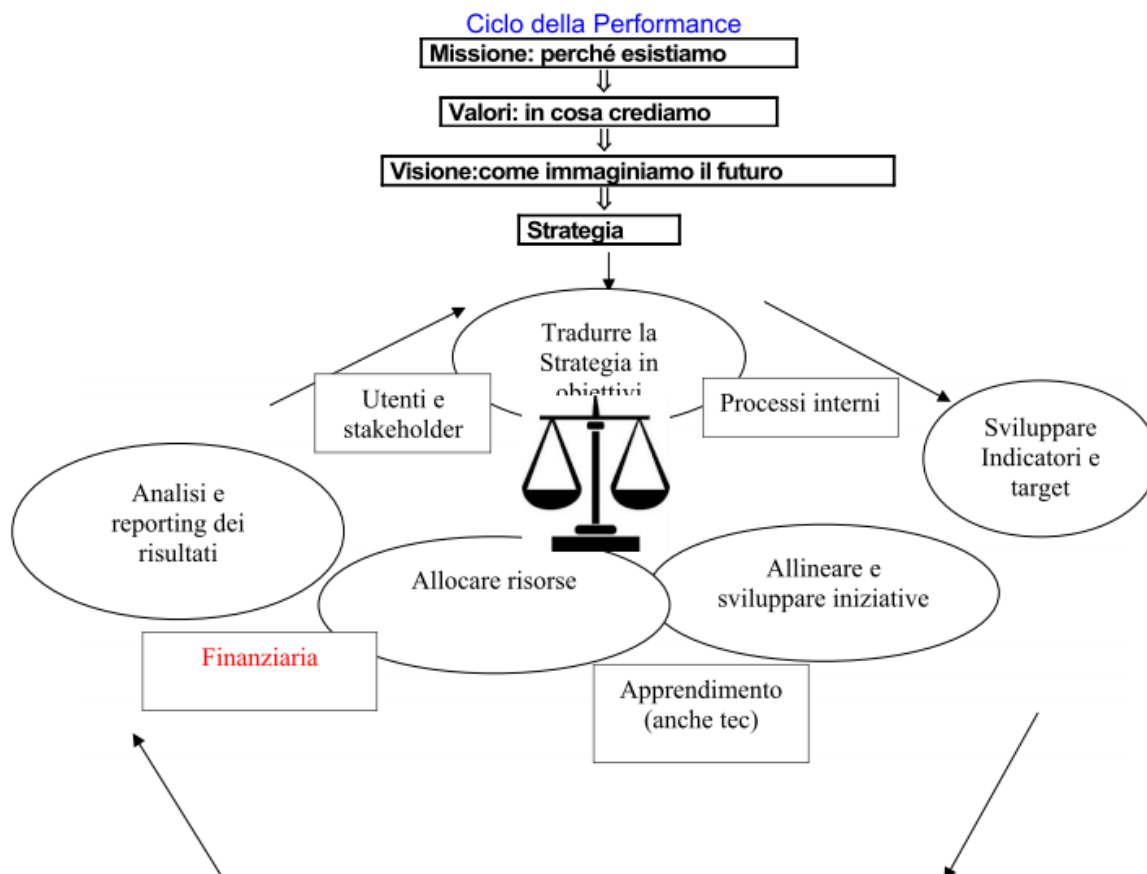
Ciclo della Performance

Missione: perché esistiamo

⇓

Valori: in cosa crediamo

⇓

Visione:come immaginiamo il futuro

⇓

Strategia

Tradurre la Strategia in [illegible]

Utenti e stakeholder

Processi interni

Sviluppare Indicatori e target

Analisi e reporting dei risultati

Allocare risorse

Allineare e sviluppare iniziative

Finanziaria

Apprendimento (anche tec)